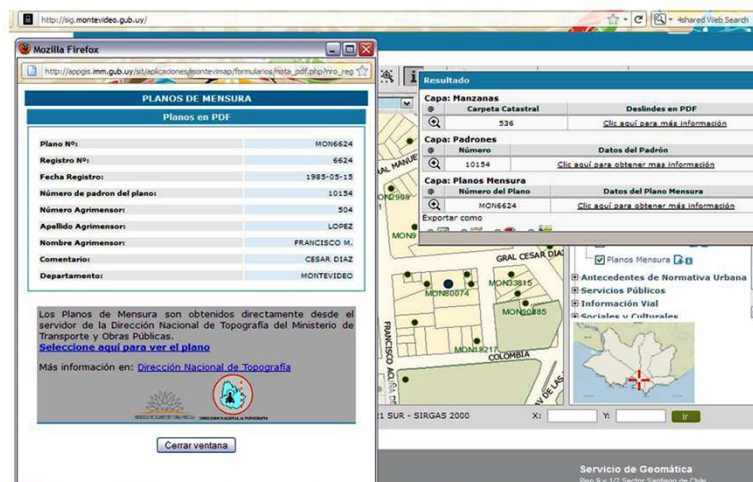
http://sig.montevideo.gub.uy/

4shared Web Search

Mozilla Firefox

http://appgis.imm.gub.uy/sit/aplicaciones/montevimap/formularios/hoja_pdf.php?nro_reg

PLANOS DE MENSURA

Planos en PDF

| | |
|---|---|
| Plano Nº: | MON6624 |
| Registro Nº: | 6624 |
| Fecha Registro: | 1985-05-15 |
| Número de padron del plano: | 10154 |
| Número Agrimensor: | 504 |
| Apellido Agrimensor: | LOPEZ |
| Nombre Agrimensor: | FRANCISCO M. |
| Comentario: | CESAR DIAZ |
| Departamento: | MONTEVIDEO |

Los Planos de Mensura son obtenidos directamente desde el servidor de la Dirección Nacional de Topografía del Ministerio de Transporte y Obras Públicas.

Seleccione aquí para ver el plano

Más información en: Dirección Nacional de Topografía

Cerrar ventana

Resultado

Capa: Manzanas

| | Carpeta Catastral | Deslindes en PDF |
|---|---|---|
| | 536 | Clic aquí para más información |

Capa: Padrones

| | Número | Datos del Padrón |
|---|---|---|
| | 10154 | Clic aquí para obtener mas información |

Capa: Planos Mensura

| | Número del Plano | Datos del Plano Mensura |
|---|---|---|
| | MON6624 | Clic aquí para obtener más información |

Exportar como

Planos Mensura

Antecedentes de Normativa Urbana
Servicios Públicos
Información Vial
Sociales y Culturales

GRAL CESAR DIAZ
MON80074
MON33815
MON30885
MON18217
COLOMBIA
FRANCISCO ACUÑA DE FIGUEROA
MON2988
MON
21 SUR - SIRGAS 2000
X:
Y:
Ir

Servicio de Geomática